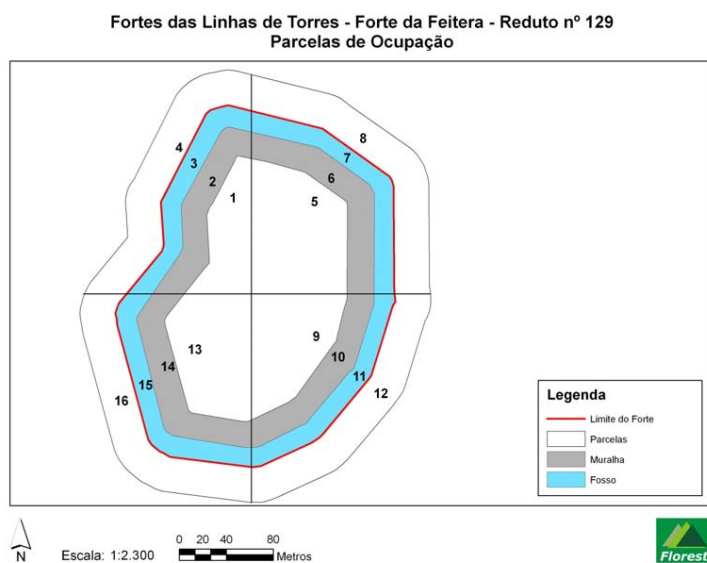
Fortes das Linhas de Torres - Forte da Feitera - Reduto nº 129
Parcelas de Ocupação

4
3
2
1
8
7
6
5
13
9
14
10
15
11
16
12

Legenda
Limite do Forte
Parcelas
Muralha
Fosso

N
Escala: 1:2.300
0 20 40 80
Metros

Florest